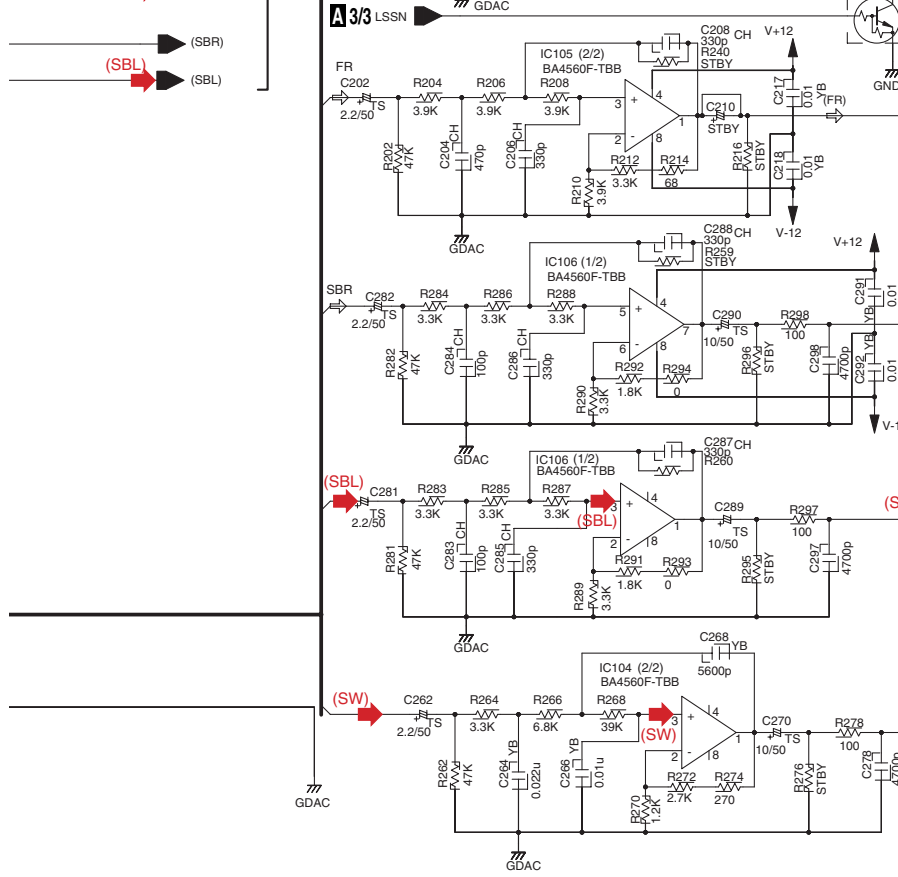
(SBR)
(SBL)
(SBL)
A 3/3 LSSN
GDAC
GND
FR
C202
2.2/50
TS
R204
3.9K
R206
3.9K
R208
3.9K
IC105 (2/2)
BA4560F-TBB
C208
330p
CH
R240
STBY
V+12
C217
0.01
YB
(FR)
C210
STBY
R202
47K
C204
CH
470p
C206
CH
330p
R212
3.3K
R214
68
R216
STBY
C218
0.01
YB
R210
3.9K
V-12
GDAC
C288
330p
CH
R259
STBY
IC106 (1/2)
BA4560F-TBB
V+12
SBR
C282
2.2/50
TS
R284
3.3K
R286
3.3K
R288
3.3K
C290
TS
10/50
R298
100
C291
0.01
YB
R282
47K
C284
CH
100p
C286
CH
330p
R292
1.8K
R294
0
R296
STBY
C298
4700p
C292
YB
0.01
R290
3.3K
V-1
GDAC
C287
330p
CH
R260
IC106 (1/2)
BA4560F-TBB
(SBL)
C281
2.2/50
TS
R283
3.3K
R285
3.3K
R287
3.3K
(SBL)
C289
TS
10/50
R297
100
(S
R281
47K
C283
CH
100p
C285
CH
330p
R291
1.8K
R293
0
R295
STBY
C297
4700p
R289
3.3K
GDAC
C268
YB
5600p
IC104 (2/2)
BA4560F-TBB
(SW)
C262
2.2/50
TS
R264
3.3K
R266
6.8K
R268
39K
(SW)
C270
TS
10/50
R278
100
R262
47K
C264
YB
0.022u
C266
YB
0.01u
R272
2.7K
R274
270
R276
STBY
C278
R270
1.2K
GDAC
GDAC